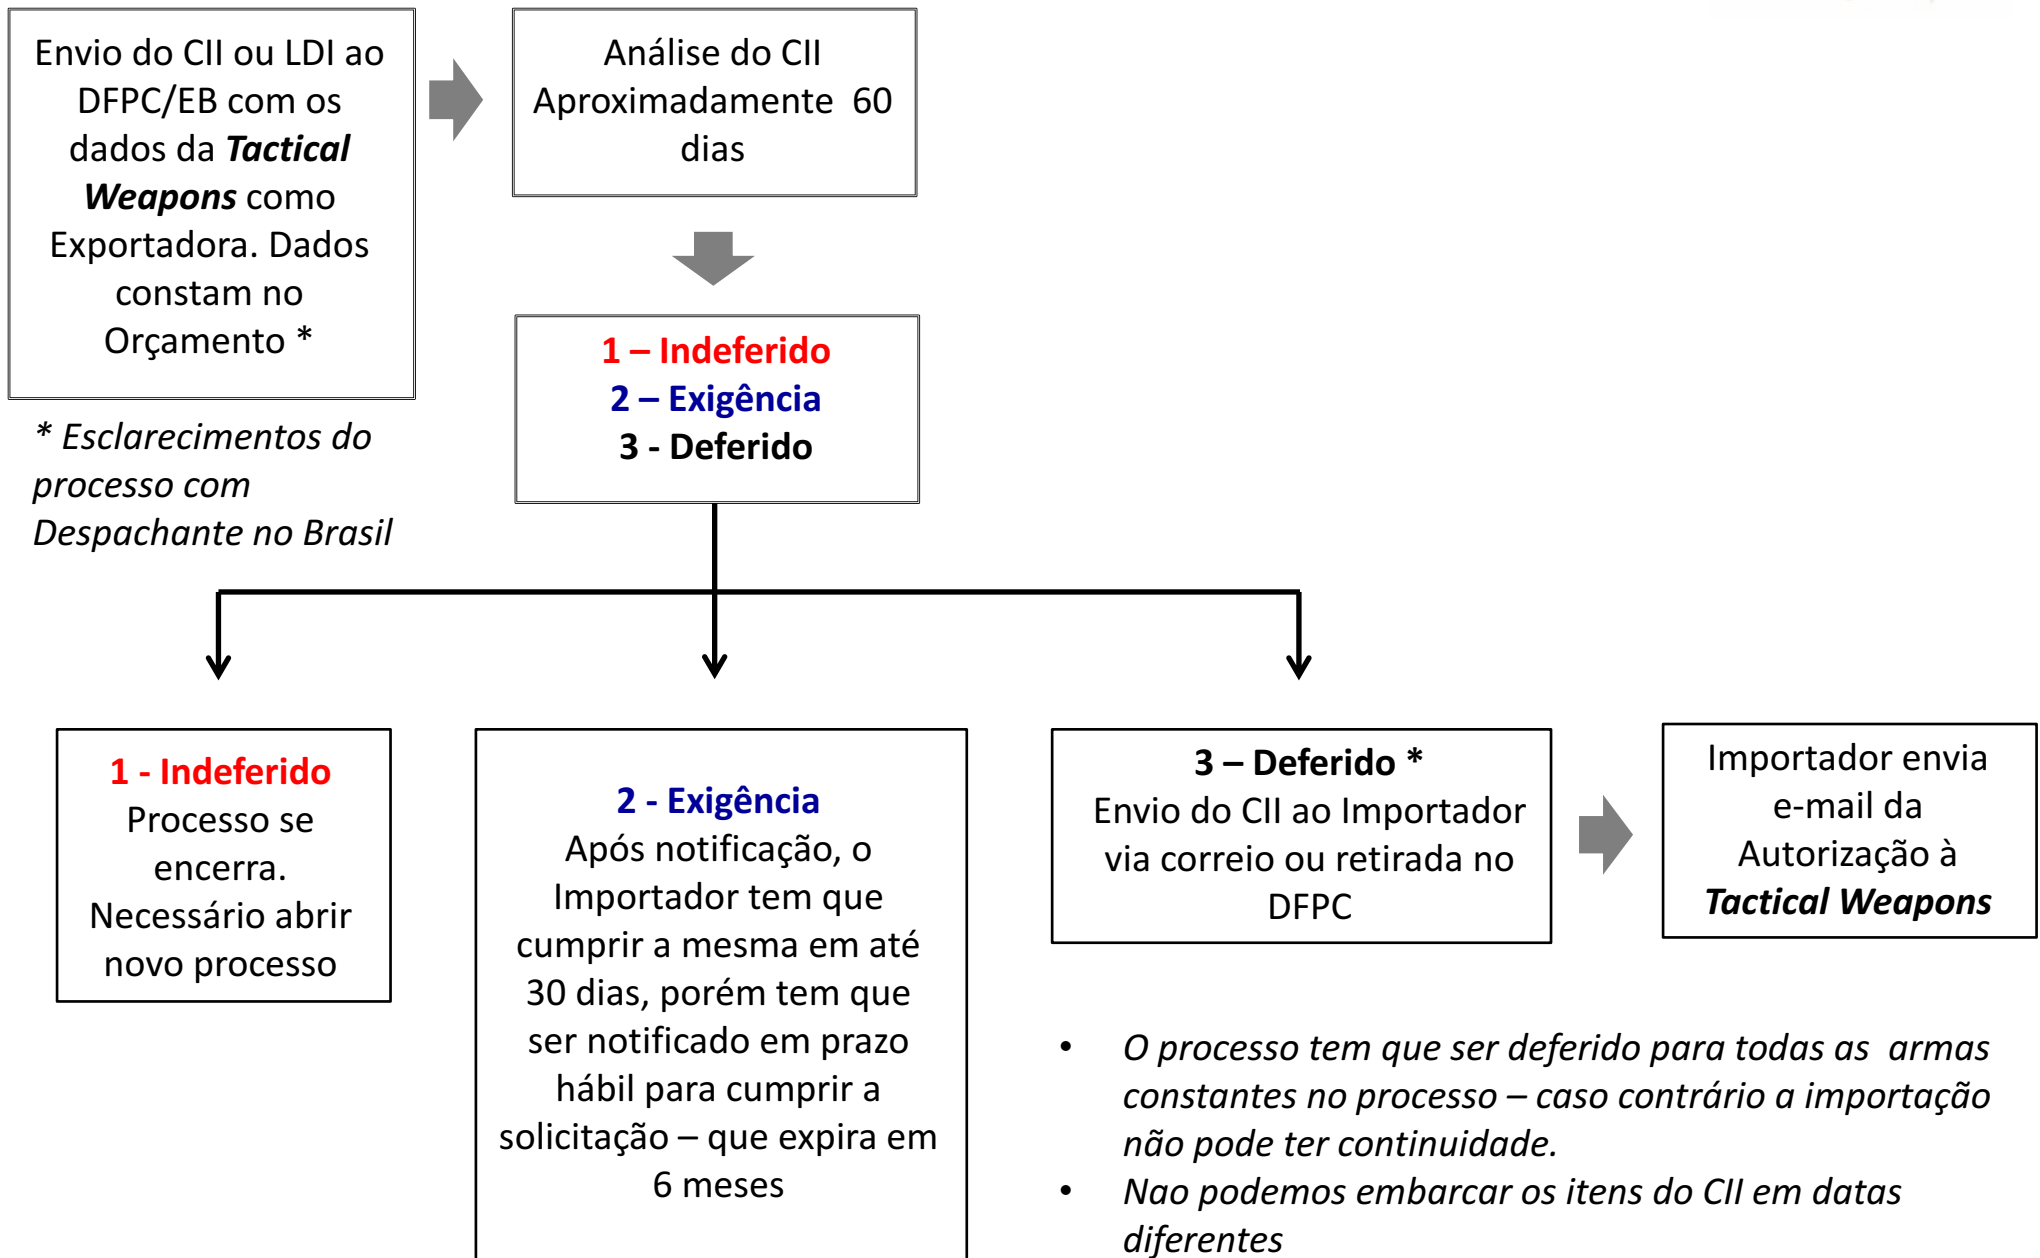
Envio do CII ou LDI ao DFPC/EB com os dados da ***Tactical Weapons*** como Exportadora. Dados constam no Orçamento *

Análise do CII
Aproximadamente 60 dias

* *Esclarecimentos do processo com Despachante no Brasil*

**1 – Indeferido**
**2 – Exigência**
**3 - Deferido**

**1 - Indeferido**
Processo se encerra.
Necessário abrir novo processo

**2 - Exigência**
Após notificação, o Importador tem que cumprir a mesma em até 30 dias, porém tem que ser notificado em prazo hábil para cumprir a solicitação – que expira em 6 meses

**3 – Deferido ***
Envio do CII ao Importador via correio ou retirada no DFPC

Importador envia e-mail da Autorização à ***Tactical Weapons***

• *O processo tem que ser deferido para todas as armas constantes no processo – caso contrário a importação não pode ter continuidade.*
• *Nao podemos embarcar os itens do CII em datas diferentes*